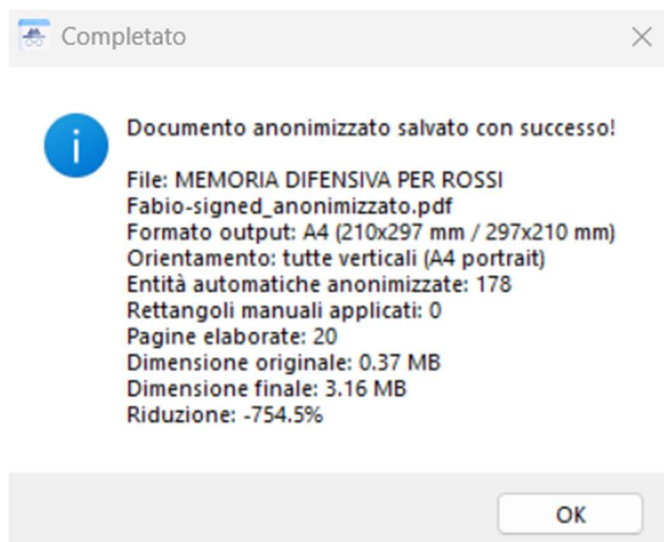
Completato

Documento anonimizzato salvato con successo!

File: MEMORIA DIFENSIVA PER ROSSI Fabio-signed_anonimizzato.pdf
Formato output: A4 (210x297 mm / 297x210 mm)
Orientamento: tutte verticali (A4 portrait)
Entità automatiche anonimizzate: 178
Rettangoli manuali applicati: 0
Pagine elaborate: 20
Dimensione originale: 0.37 MB
Dimensione finale: 3.16 MB
Riduzione: -754.5%

OK